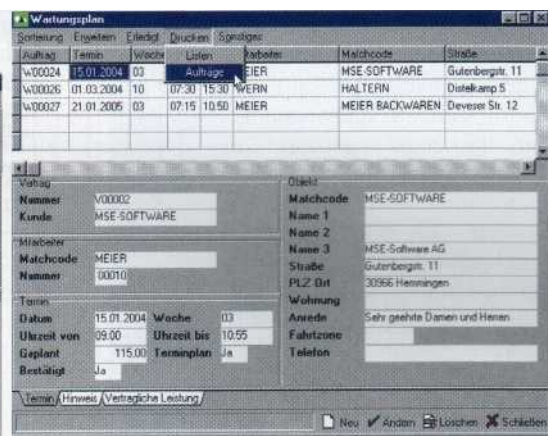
Wartungsplan

Sortierung Erweitern Erledigt Drucken Sonstiges

Listen
Aufträge

| Auftrag | Termin | Woche | | | Mitarbeiter | Matchcode | Straße |
|---|---|---|---|---|---|---|---|
| W00024 | 15.01.2004 | 03 | | | MEIER | MSE-SOFTWARE | Gutenbergstr. 11 |
| W00026 | 01.03.2004 | 10 | 07:30 | 15:30 | WERN | HALTERN | Distelkamp 5 |
| W00027 | 21.01.2005 | 03 | 07:15 | 10:50 | MEIER | MEIER BACKWAREN | Deveser Str. 12 |

Vertrag
Nummer V00002
Kunde MSE-SOFTWARE

Mitarbeiter
Matchcode MEIER
Nummer 00010

Termin
Datum 15.01.2004 Woche 03
Uhrzeit von 09:00 Uhrzeit bis 10:55
Geplant 115:00 Terminplan Ja
Bestätigt Ja

Objekt
Matchcode MSE-SOFTWARE
Name 1
Name 2
Name 3 MSE-Software AG
Straße Gutenbergstr. 11
PLZ Ort 30966 Hemmingen
Wohnung
Anrede Sehr geehrte Damen und Herren
Fahrtzone
Telefon

Termin Hinweis Vertragliche Leistung

Neu Ändern Löschen Schließen